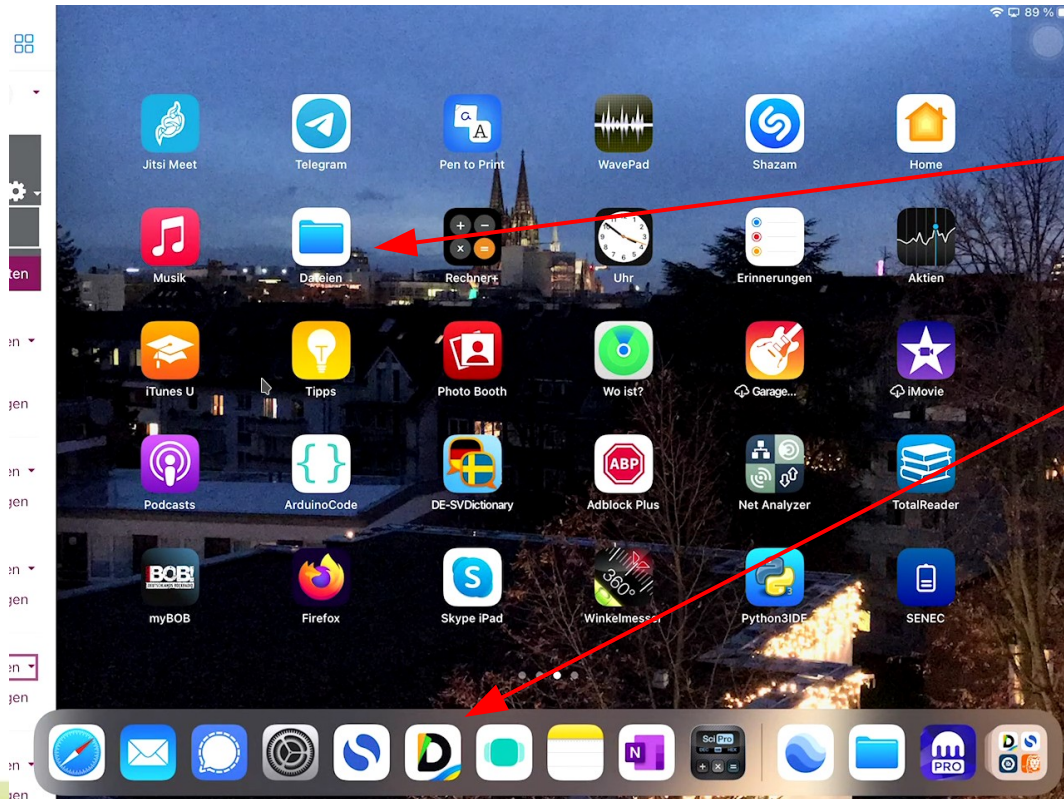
89 %

ten

en

gen

en

gen

en

gen

en

gen

en

Jitsi Meet
Telegram
Pen to Print
WavePad
Shazam
Home

Musik
Dateien
Rechner+
Uhr
Erinnerungen
Aktien

iTunes U
Tipps
Photo Booth
Wo ist?
Garage...
iMovie

Podcasts
ArduinoCode
DE-SVDictionary
Adblock Plus
Net Analyzer
TotalReader

myBOB
Firefox
Skype iPad
Winkelmesser
Python3IDE
SENEC

BOB!
ABP
360°
N
Sci Pro
PRO